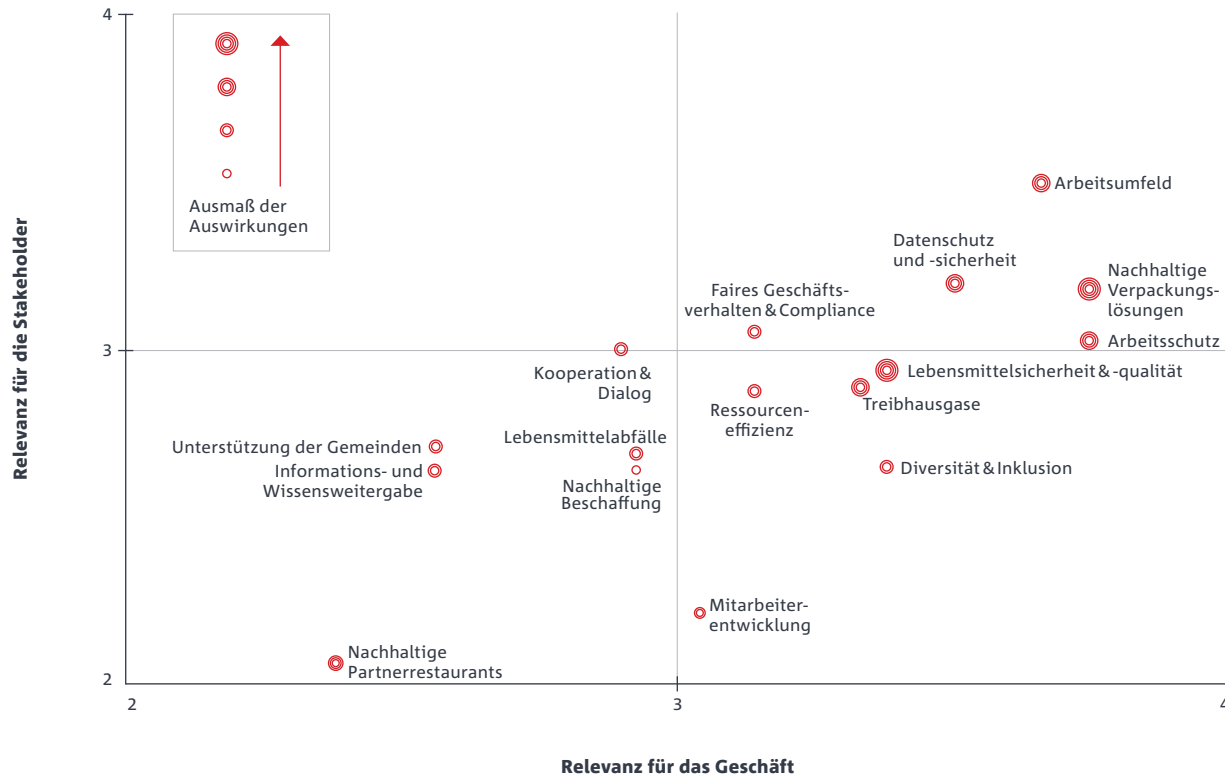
Relevanz für die Stakeholder

4

3

2

Ausmaß der Auswirkungen

Arbeitsumfeld

Datenschutz und -sicherheit

Nachhaltige Verpackungslösungen

Faires Geschäftsverhalten & Compliance

Arbeitsschutz

Kooperation & Dialog

Lebensmittelsicherheit & -qualität

Ressourceneffizienz

Treibhausgase

Unterstützung der Gemeinden

Lebensmittelabfälle

Informations- und Wissensweitergabe

Nachhaltige Beschaffung

Diversität & Inklusion

Mitarbeiterentwicklung

Nachhaltige Partnerrestaurants

2

3

4

Relevanz für das Geschäft